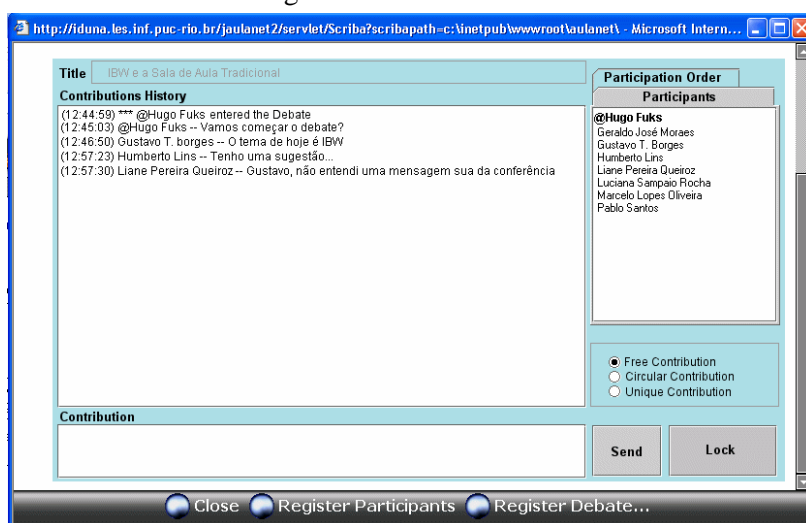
http://iduna.les.inf.puc-rio.br/jaulanet2/servlet/Scriba?scribapath=c:\inetpub\wwwroot\aulanet\ - Microsoft Intern...

Title IBW e a Sala de Aula Tradicional

Contributions History

(12:44:59) *** @Hugo Fuks entered the Debate
(12:45:03) @Hugo Fuks -- Vamos começar o debate?
(12:46:50) Gustavo T. borges -- O tema de hoje é IBW
(12:57:23) Humberto Lins -- Tenho uma sugestão...
(12:57:30) Liane Pereira Queiroz -- Gustavo, não entendi uma mensagem sua da conferência

Participation Order
Participants

@Hugo Fuks
Geraldo José Moraes
Gustavo T. Borges
Humberto Lins
Liane Pereira Queiroz
Luciana Sampaio Rocha
Marcelo Lopes Oliveira
Pablo Santos

Free Contribution
Circular Contribution
Unique Contribution

Contribution

Send
Lock

Close Register Participants Register Debate...